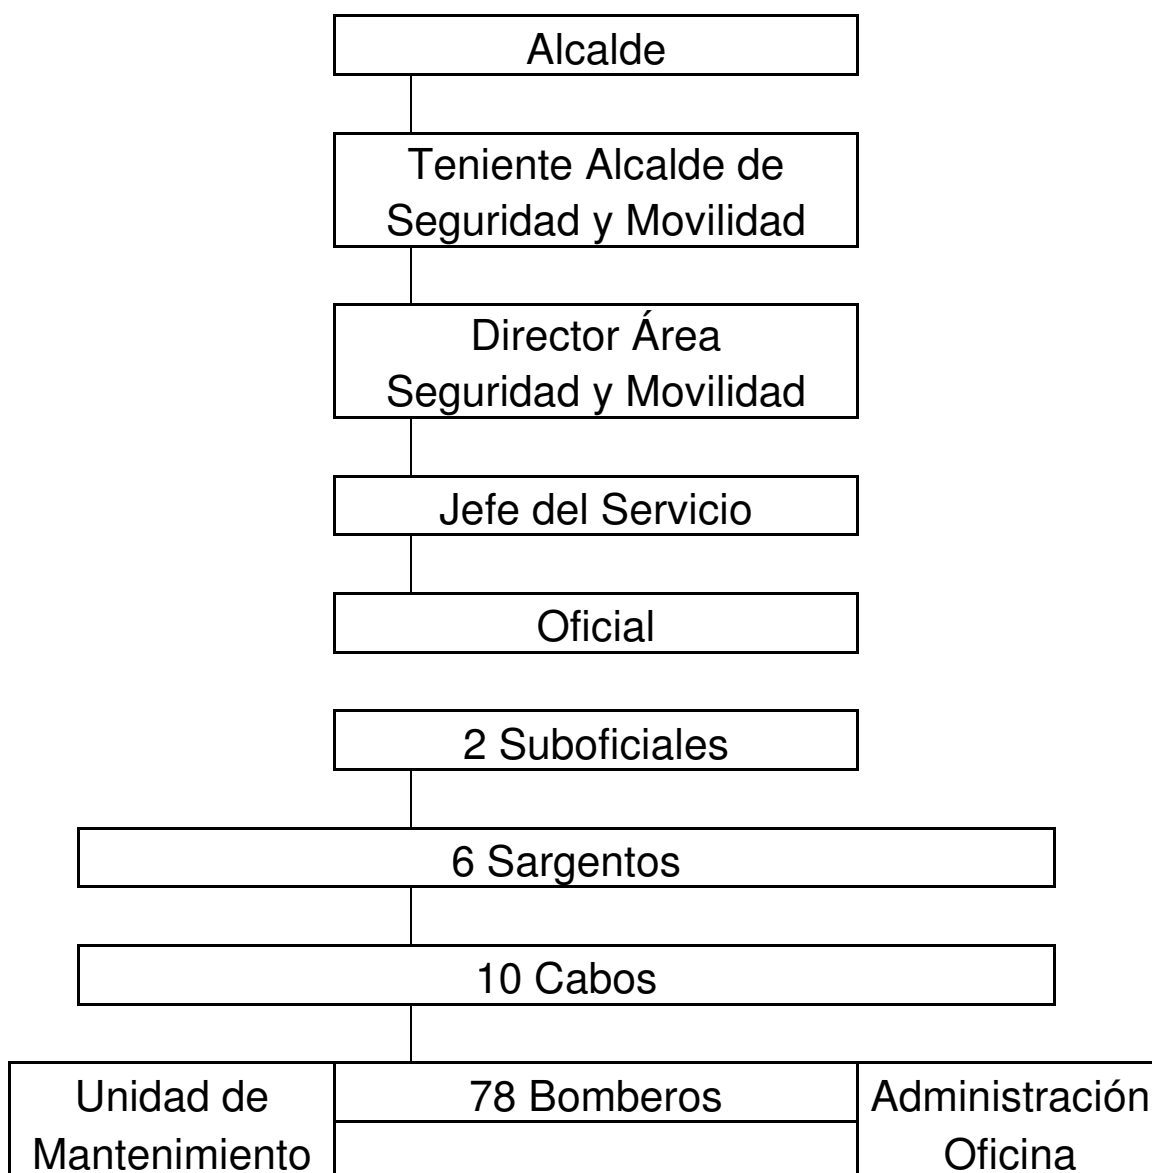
Alcalde

Teniente Alcalde de Seguridad y Movilidad

Director Área Seguridad y Movilidad

Jefe del Servicio

Oficial

2 Suboficiales

6 Sargentos

10 Cabos

Unidad de Mantenimiento

78 Bomberos

Administración Oficina